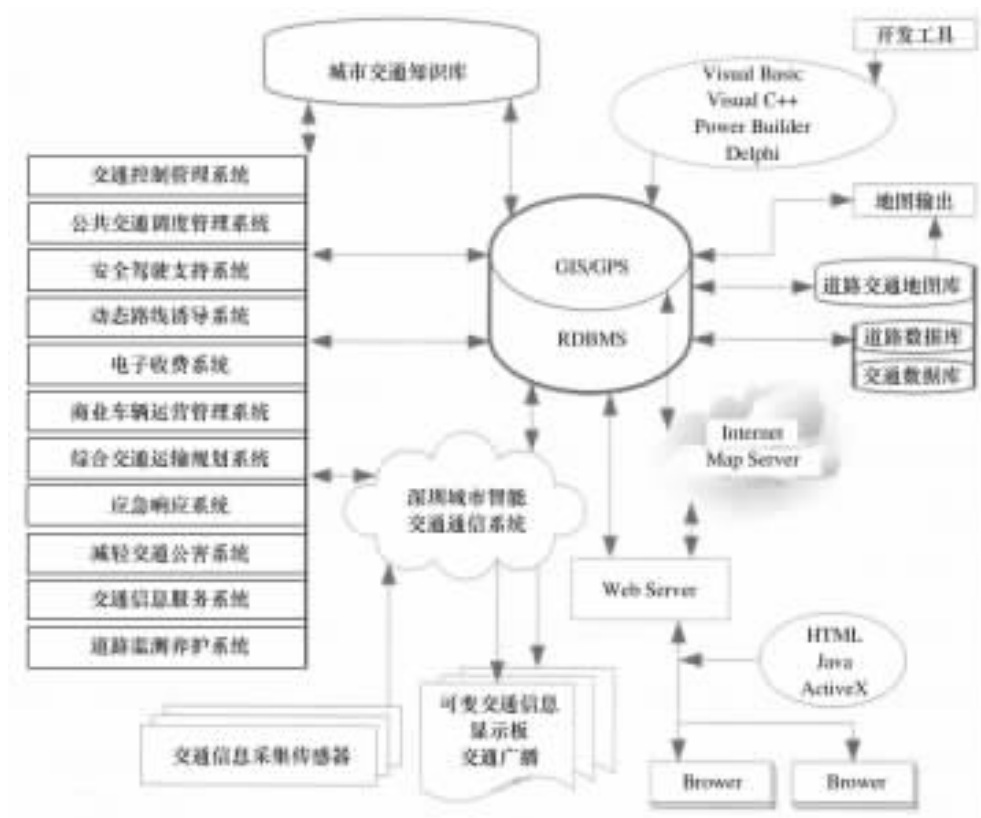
开发工具

城市交通知识库

Visual Basic
Visual C++
Power Builder
Delphi

交通控制管理系统
公共交通调度管理系统
安全驾驶支持系统
动态路线诱导系统
电子收费系统
商业车辆运营管理系统
综合交通运输规划系统
应急响应系统
减轻交通公害系统
交通信息服务系统
道路监测养护系统

GIS/GPS
RDBMS

地图输出
道路交通地图库
道路数据库
交通数据库

Internet
Map Server

深圳城市智能
交通通信系统

Web Server

HTML
Java
ActiveX

交通信息采集传感器

可变交通信息
显示板
交通广播

Brower
Brower